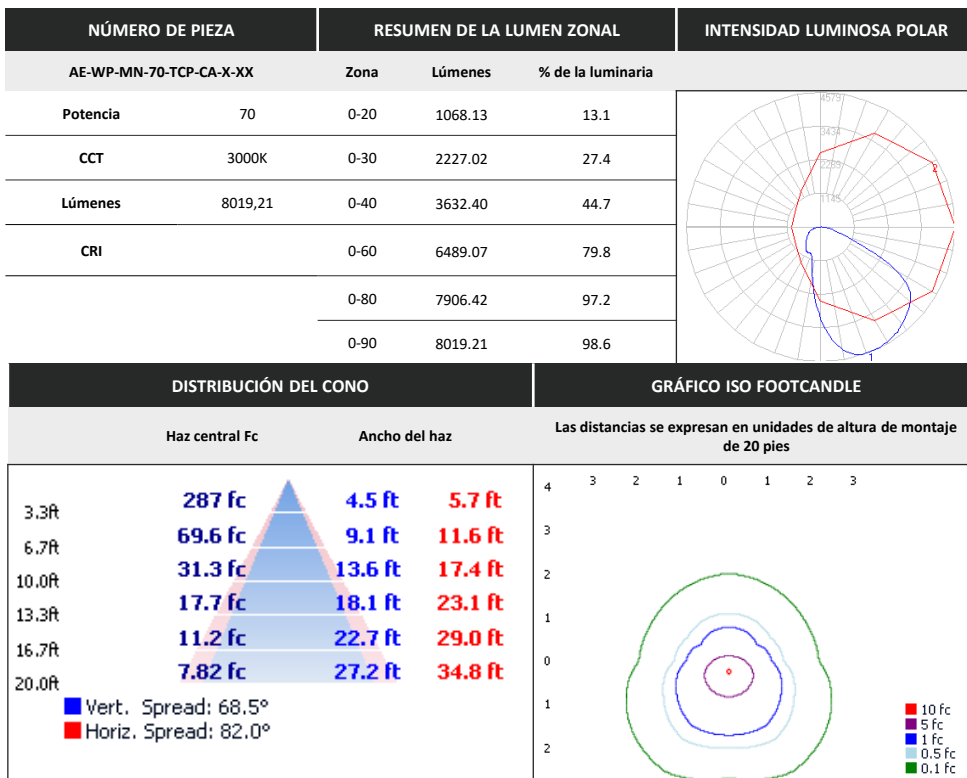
| NÚMERO DE PIEZA | | RESUMEN DE LA LUMEN ZONAL | | |
|---|---|---|---|---|
| AE-WP-MN-70-TCP-CA-X-XX | | Zona | Lúmenes | % de la luminaria |
| Potencia | 70 | 0-20 | 1068.13 | 13.1 |
| CCT | 3000K | 0-30 | 2227.02 | 27.4 |
| Lúmenes | 8019,21 | 0-40 | 3632.40 | 44.7 |
| CRI | | 0-60 | 6489.07 | 79.8 |
| | | 0-80 | 7906.42 | 97.2 |
| | | 0-90 | 8019.21 | 98.6 |

INTENSIDAD LUMINOSA POLAR

4579
3434
2289
1145
2
1

DISTRIBUCIÓN DEL CONO

Haz central Fc
Ancho del haz

| | | | |
|---|---|---|---|
| 3.3ft | 287 fc | 4.5 ft | 5.7 ft |
| 6.7ft | 69.6 fc | 9.1 ft | 11.6 ft |
| 10.0ft | 31.3 fc | 13.6 ft | 17.4 ft |
| 13.3ft | 17.7 fc | 18.1 ft | 23.1 ft |
| 16.7ft | 11.2 fc | 22.7 ft | 29.0 ft |
| 20.0ft | 7.82 fc | 27.2 ft | 34.8 ft |

Vert. Spread: 68.5°
Horiz. Spread: 82.0°

GRÁFICO ISO FOOTCANDLE

Las distancias se expresan en unidades de altura de montaje de 20 pies

3 2 1 0 1 2 3
4
3
2
1
0
1
2

10 fc
5 fc
1 fc
0.5 fc
0.1 fc